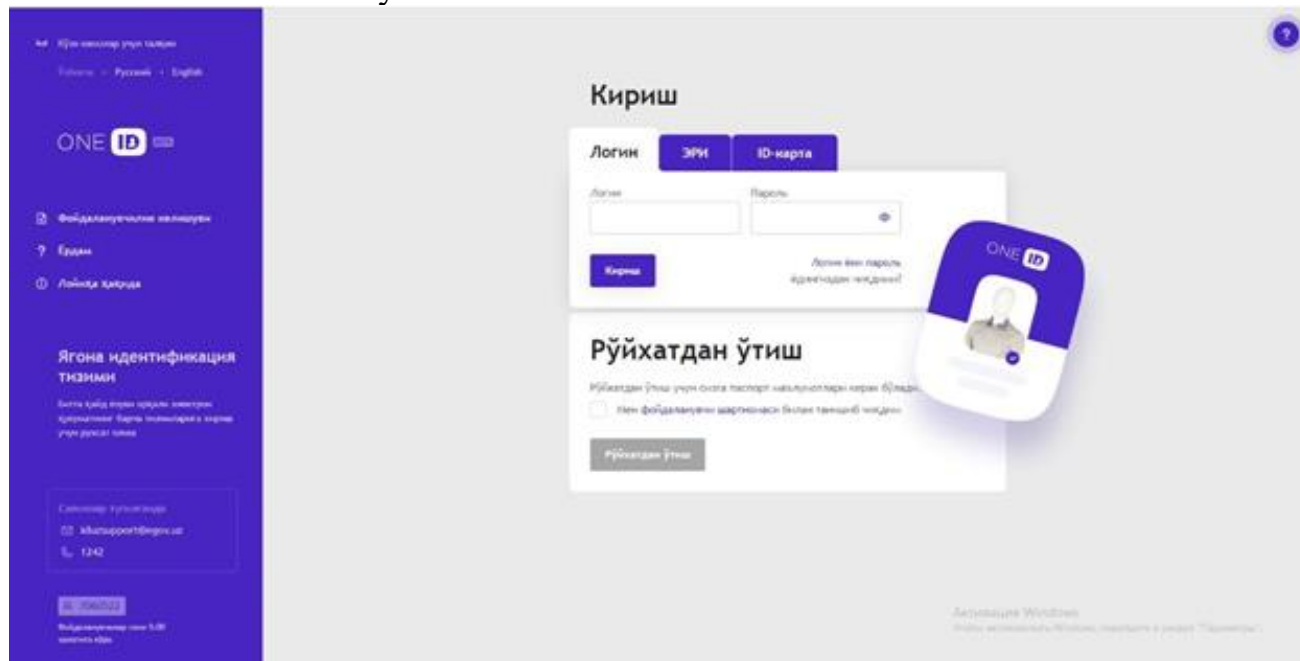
Кўзи ожизлар учун талқин
Ўзбекча · Русский · English

ONE ID

Фойдаланувчилик келишуви
Ёрдам
Лойиҳа ҳақида

Ягона идентификация тизими

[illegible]

Саволлар туғилганда
idsupport@egov.uz
1242

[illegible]
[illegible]

Кириш

Логин
ЭРИ
ID-карта

Логин
Пароль

Кириш

Логин ёки паролни унутдингизми?

ONE ID

Рўйхатдан ўтиш

Рўйхатдан ўтиш учун сизга паспорт маълумотлари керак бўлади

Мен фойдаланувчи шартномаси билан танишиб чиқдим

Рўйхатдан ўтиш

Активация Windows
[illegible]

?